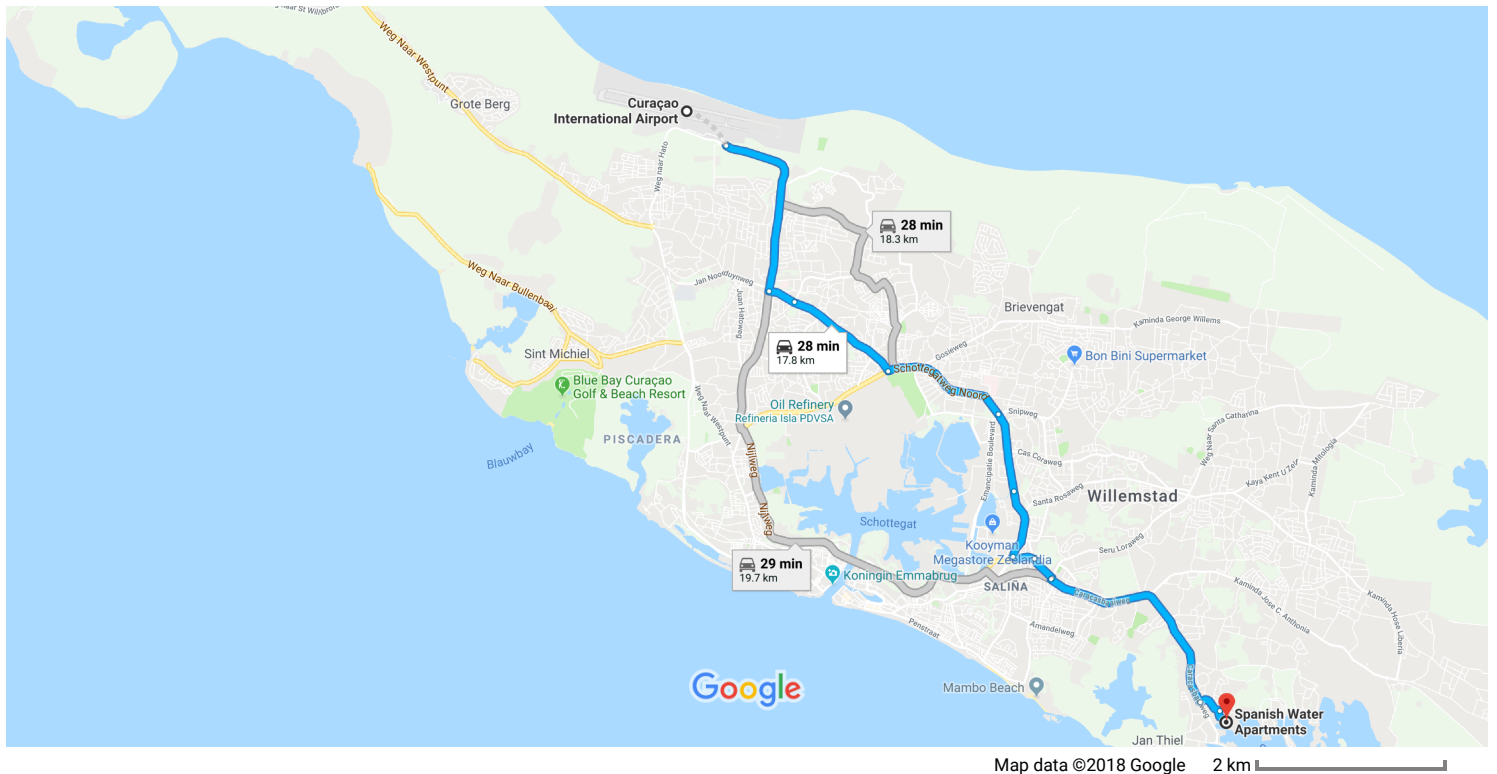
Kaya St Willibrordus
Weg Naar Westpunt
Grote Berg
Curaçao International Airport
Weg Naar Hato
28 min
18.3 km
Weg Naar Bullenbaai
Jan Noorduynweg
Juan Hatoweg
28 min
17.8 km
Brievengat
Kaminda George Willems
Bon Bini Supermarket
Gosieweg
Sint Michiel
Schottegatweg Noord
Blue Bay Curaçao Golf & Beach Resort
Weg Naar Westpunt
Oil Refinery
Refineria Isla PDVSA
Snipweg
Weg Naar Santa Catharina
PISCADERA
Blauwbay
Nijlweg
Emancipatie Boulevard
Cas Coraweg
Santa Rosaweg
Kaya Kent U Zeir
Kaminda Mitologia
Willemstad
Nijlweg
Schottegat
Kooyman Megastore Zeelandia
Seru Loraweg
29 min
19.7 km
Koningin Emmabrug
SALIÑA
Kaminda Jose C. Anthonia
Kaminda Hose Liberia
Penstraat
Amandelweg
Mambo Beach
Spanish Water Apartments
Jan Thiel
Google
Map data ©2018 Google
2 km